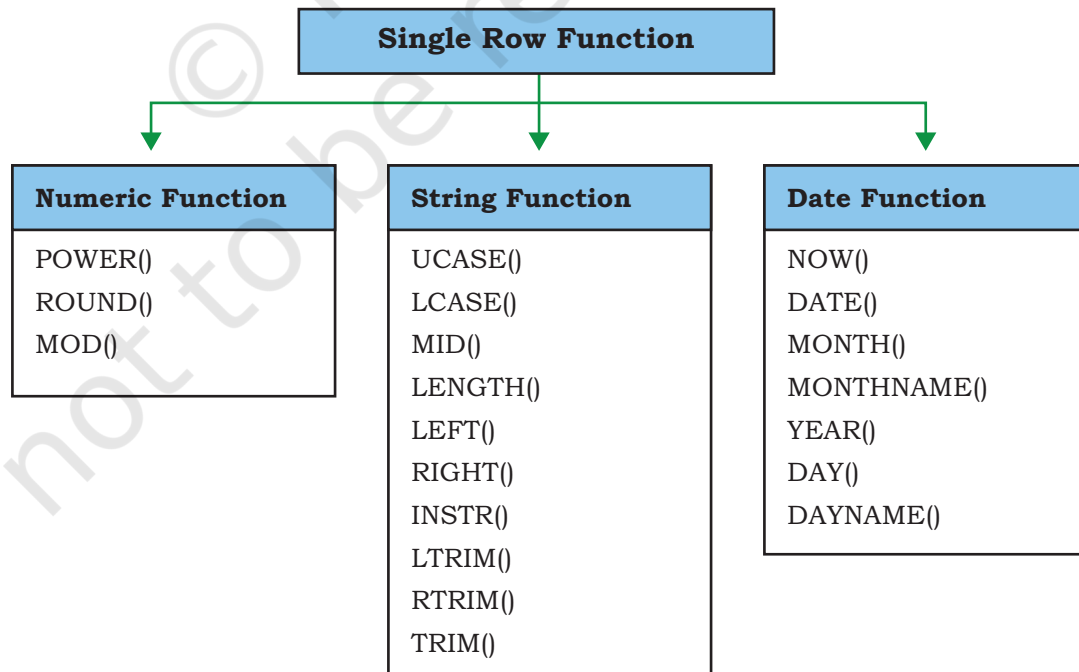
Single Row Function

Numeric Function
POWER()
ROUND()
MOD()

String Function
UCASE()
LCASE()
MID()
LENGTH()
LEFT()
RIGHT()
INSTR()
LTRIM()
RTRIM()
TRIM()

Date Function
NOW()
DATE()
MONTH()
MONTHNAME()
YEAR()
DAY()
DAYNAME()

© not to be re